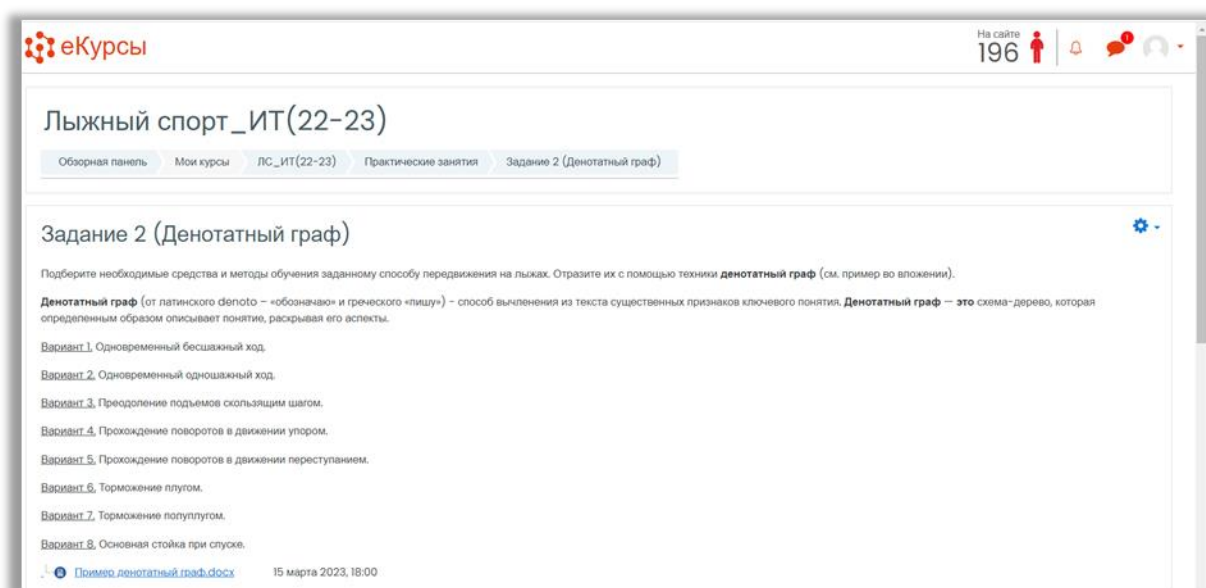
еКурсы

На сайте
196

1

Лыжный спорт_ИТ(22-23)

Обзорная панель Мои курсы ЛС_ИТ(22-23) Практические занятия Задание 2 (Денотатный граф)

Задание 2 (Денотатный граф)

Подберите необходимые средства и методы обучения заданному способу передвижения на лыжах. Отразите их с помощью техники **денотатный граф** (см. пример во вложении).

**Денотатный граф** (от латинского denoto – «обозначаю» и греческого «пишу») – способ вычленения из текста существенных признаков ключевого понятия. **Денотатный граф** — **это** схема-дерево, которая определенным образом описывает понятие, раскрывая его аспекты.

Вариант 1. Одновременный бесшажный ход.

Вариант 2. Одновременный одношажный ход.

Вариант 3. Преодоление подъемов скользящим шагом.

Вариант 4. Прохождение поворотов в движении упором.

Вариант 5. Прохождение поворотов в движении переступанием.

Вариант 6. Торможение плугом.

Вариант 7. Торможение полуплугом.

Вариант 8. Основная стойка при спуске.

Пример денотатный граф.docx 15 марта 2023, 18:00